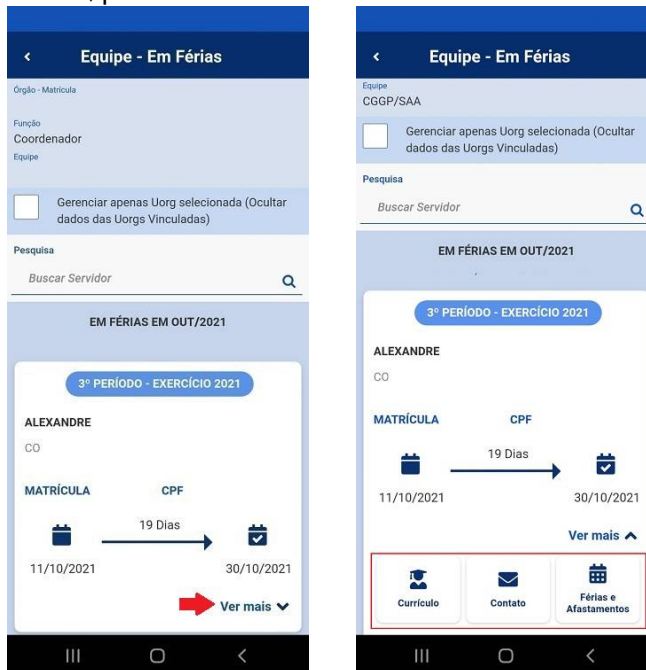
Equipe - Em Férias

Órgão - Matrícula

Função
Coordenador
Equipe

Gerenciar apenas Uorg selecionada (Ocultar dados das Uorgs Vinculadas)

Pesquisa
Buscar Servidor

EM FÉRIAS EM OUT/2021

3º PERÍODO - EXERCÍCIO 2021

ALEXANDRE
CO

MATRÍCULA CPF

19 Dias

11/10/2021 30/10/2021

Ver mais

Equipe - Em Férias

Equipe
CGGP/SAA

Gerenciar apenas Uorg selecionada (Ocultar dados das Uorgs Vinculadas)

Pesquisa
Buscar Servidor

EM FÉRIAS EM OUT/2021

3º PERÍODO - EXERCÍCIO 2021

ALEXANDRE
CO

MATRÍCULA CPF

19 Dias

11/10/2021 30/10/2021

Ver mais

Currículo
Contato
Férias e Afastamentos